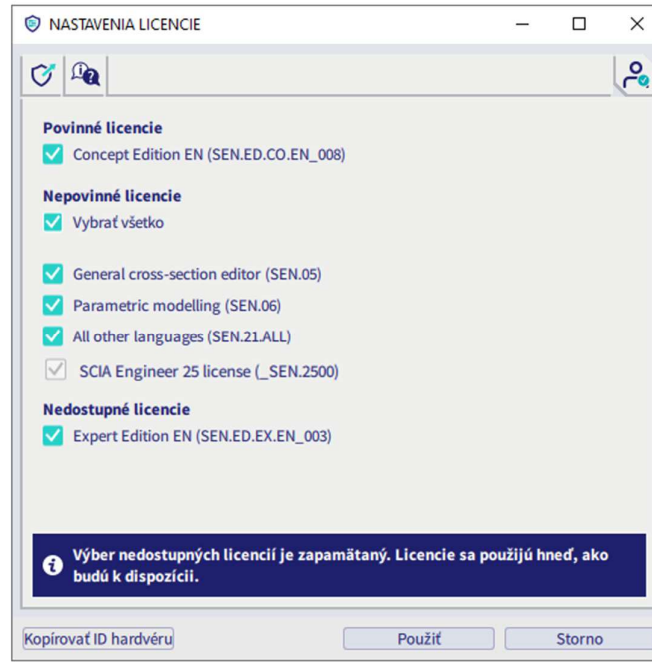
NASTAVENIA LICENCIE

Povinné licencie
Concept Edition EN (SEN.ED.CO.EN_008)

Nepovinné licencie
Vybrať všetko

General cross-section editor (SEN.05)
Parametric modelling (SEN.06)
All other languages (SEN.21.ALL)
SCIA Engineer 25 license (_SEN.2500)

Nedostupné licencie
Expert Edition EN (SEN.ED.EX.EN_003)

Výber nedostupných licencií je zapamätaný. Licencie sa použijú hneď, ako budú k dispozícii.

Kopírovať ID hardvéru
Použiť
Storno